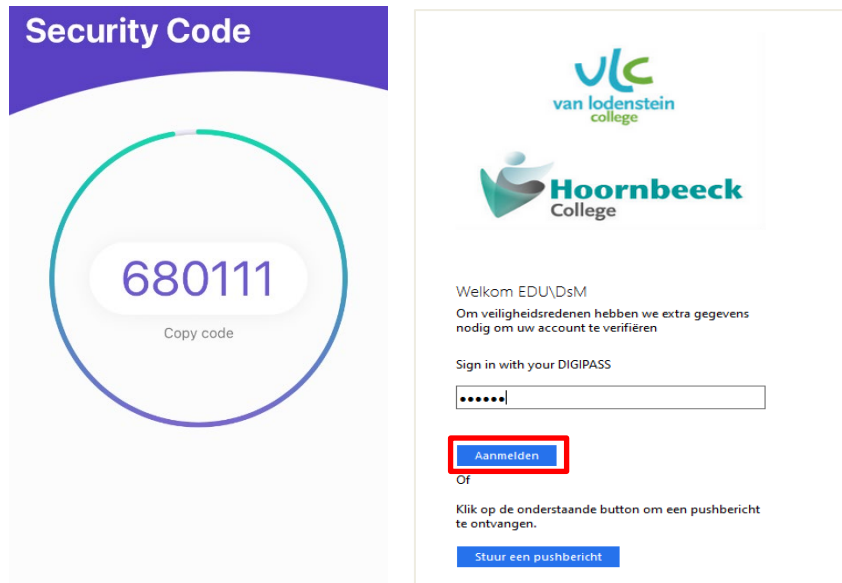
Security Code

680111

Copy code

vlc
van lodenstein college

Hoornbeeck College

Welkom EDU\DsM
Om veiligheidsredenen hebben we extra gegevens nodig om uw account te verifiëren

Sign in with your DIGIPASS

••••••

Aanmelden

Of

Klik op de onderstaande button om een pushbericht te ontvangen.

Stuur een pushbericht